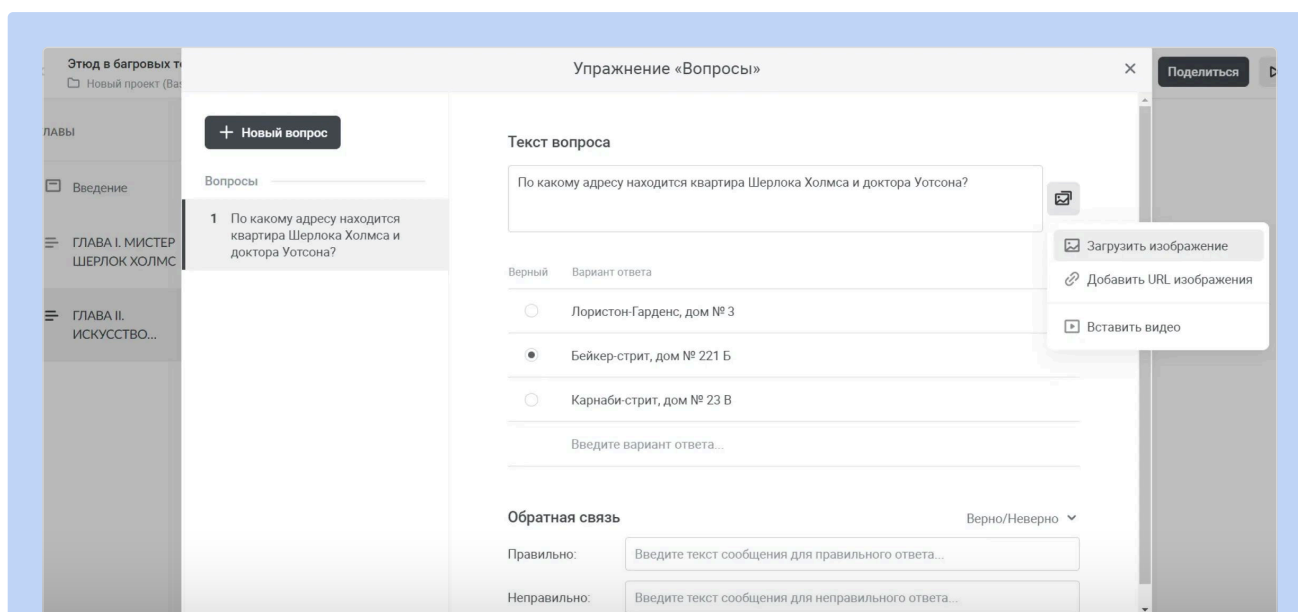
Этюд в багровых т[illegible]
Новый проект (Ва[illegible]

Упражнение «Вопросы»

×

Поделиться

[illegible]ЛАВЫ

Введение

ГЛАВА I. МИСТЕР ШЕРЛОК ХОЛМС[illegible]

ГЛАВА II. ИСКУССТВО...

+ Новый вопрос

Вопросы

1 По какому адресу находится квартира Шерлока Холмса и доктора Уотсона?

Текст вопроса

По какому адресу находится квартира Шерлока Холмса и доктора Уотсона?

Загрузить изображение
Добавить URL изображения
Вставить видео

| Верный | Вариант ответа |
|---|---|
| ○ | Лористон-Гарденс, дом № 3 |
| ● | Бейкер-стрит, дом № 221 Б |
| ○ | Карнаби-стрит, дом № 23 В |
| | Введите вариант ответа... |

Обратная связь

Верно/Неверно

Правильно: Введите текст сообщения для правильного ответа...

Неправильно: Введите текст сообщения для неправильного ответа...